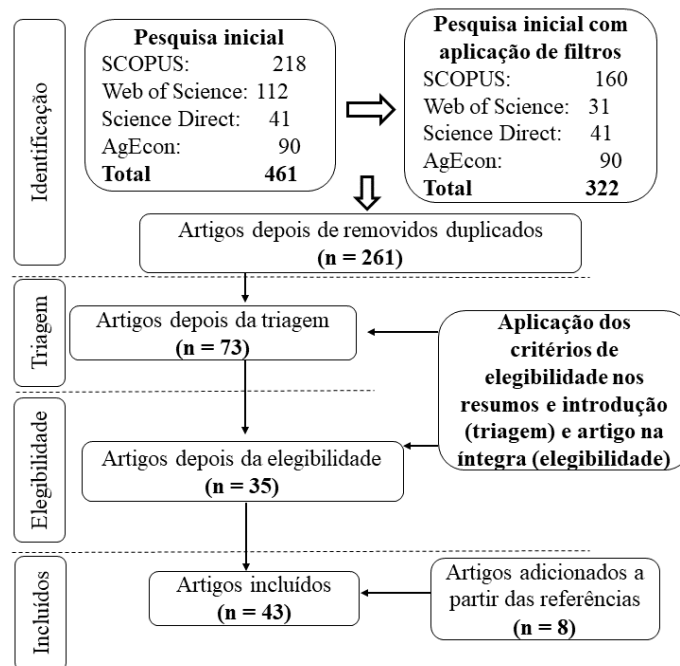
Identificação

Pesquisa inicial
SCOPUS: 218
Web of Science: 112
Science Direct: 41
AgEcon: 90
Total 461

Pesquisa inicial com aplicação de filtros
SCOPUS: 160
Web of Science: 31
Science Direct: 41
AgEcon: 90
Total 322

Artigos depois de removidos duplicados
(n = 261)

Triagem

Artigos depois da triagem
(n = 73)

Aplicação dos critérios de elegibilidade nos resumos e introdução (triagem) e artigo na íntegra (elegibilidade)

Elegibilidade

Artigos depois da elegibilidade
(n = 35)

Incluídos

Artigos incluídos
(n = 43)

Artigos adicionados a partir das referências
(n = 8)